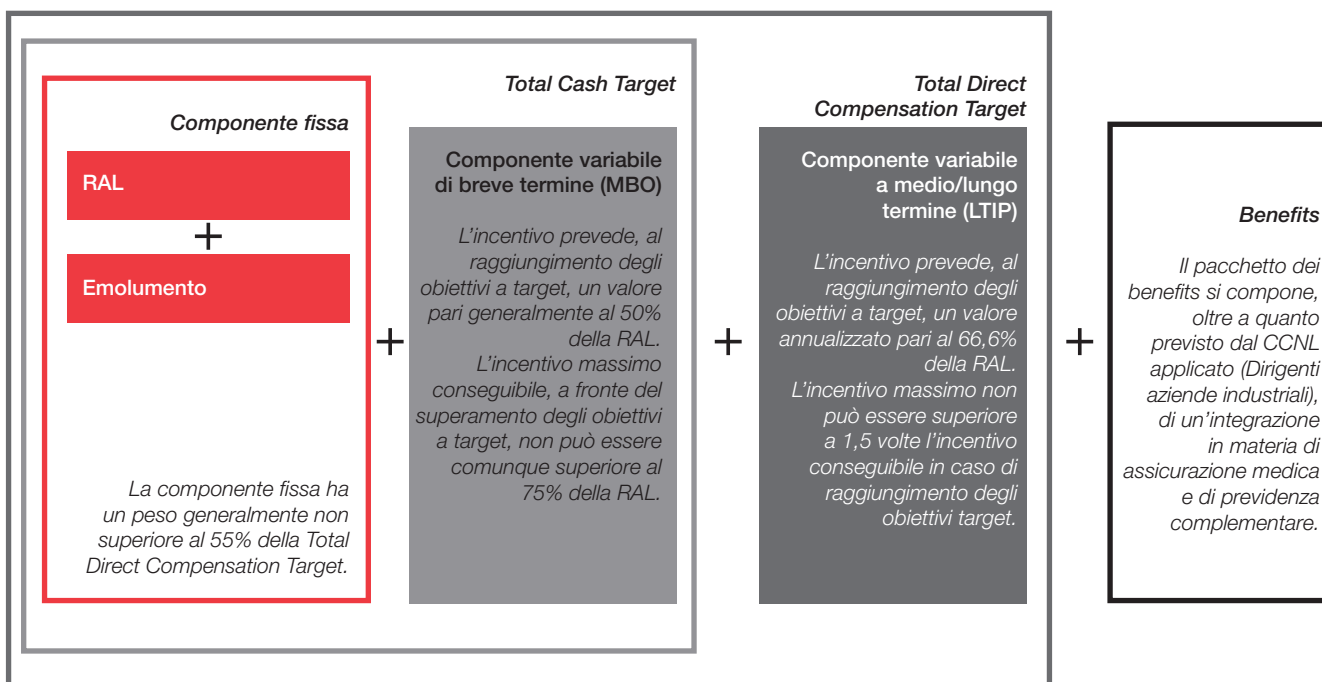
Total Cash Target

Total Direct Compensation Target

Componente fissa

RAL

+

Emolumento

La componente fissa ha un peso generalmente non superiore al 55% della Total Direct Compensation Target.

+

Componente variabile di breve termine (MBO)

L'incentivo prevede, al raggiungimento degli obiettivi a target, un valore pari generalmente al 50% della RAL. L'incentivo massimo conseguibile, a fronte del superamento degli obiettivi a target, non può essere comunque superiore al 75% della RAL.

+

Componente variabile a medio/lungo termine (LTIP)

L'incentivo prevede, al raggiungimento degli obiettivi a target, un valore annualizzato pari al 66,6% della RAL. L'incentivo massimo non può essere superiore a 1,5 volte l'incentivo conseguibile in caso di raggiungimento degli obiettivi target.

+

Benefits

Il pacchetto dei benefits si compone, oltre a quanto previsto dal CCNL applicato (Dirigenti aziende industriali), di un'integrazione in materia di assicurazione medica e di previdenza complementare.